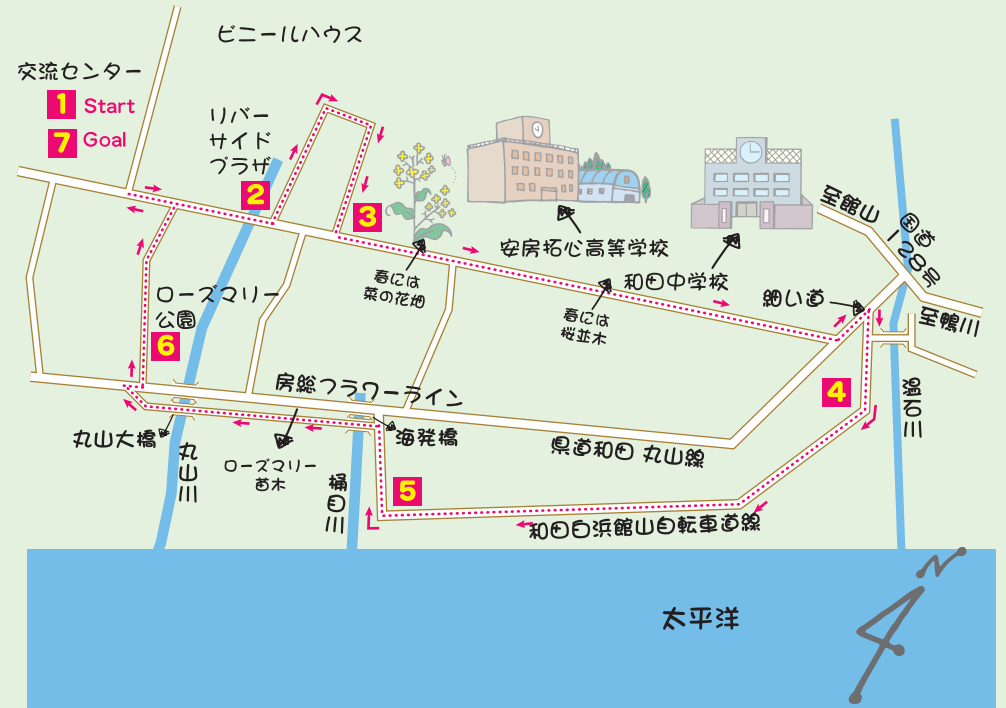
ビニールハウス

交流センター
1 Start
7 Goal

リバーサイドプラザ
2

3

春には菜の花畑

安房拓心高等学校

和田中学校

春には桜並木

至館山 国道128号

細い道

至鴨川

ローズマリー公園
6

房総フラワーライン

4

温石川

丸山大橋

丸山川

ローズマリー苗木

海発橋

県道和田 丸山線

桶田川

5

和田白浜館山自転車道線

太平洋

N